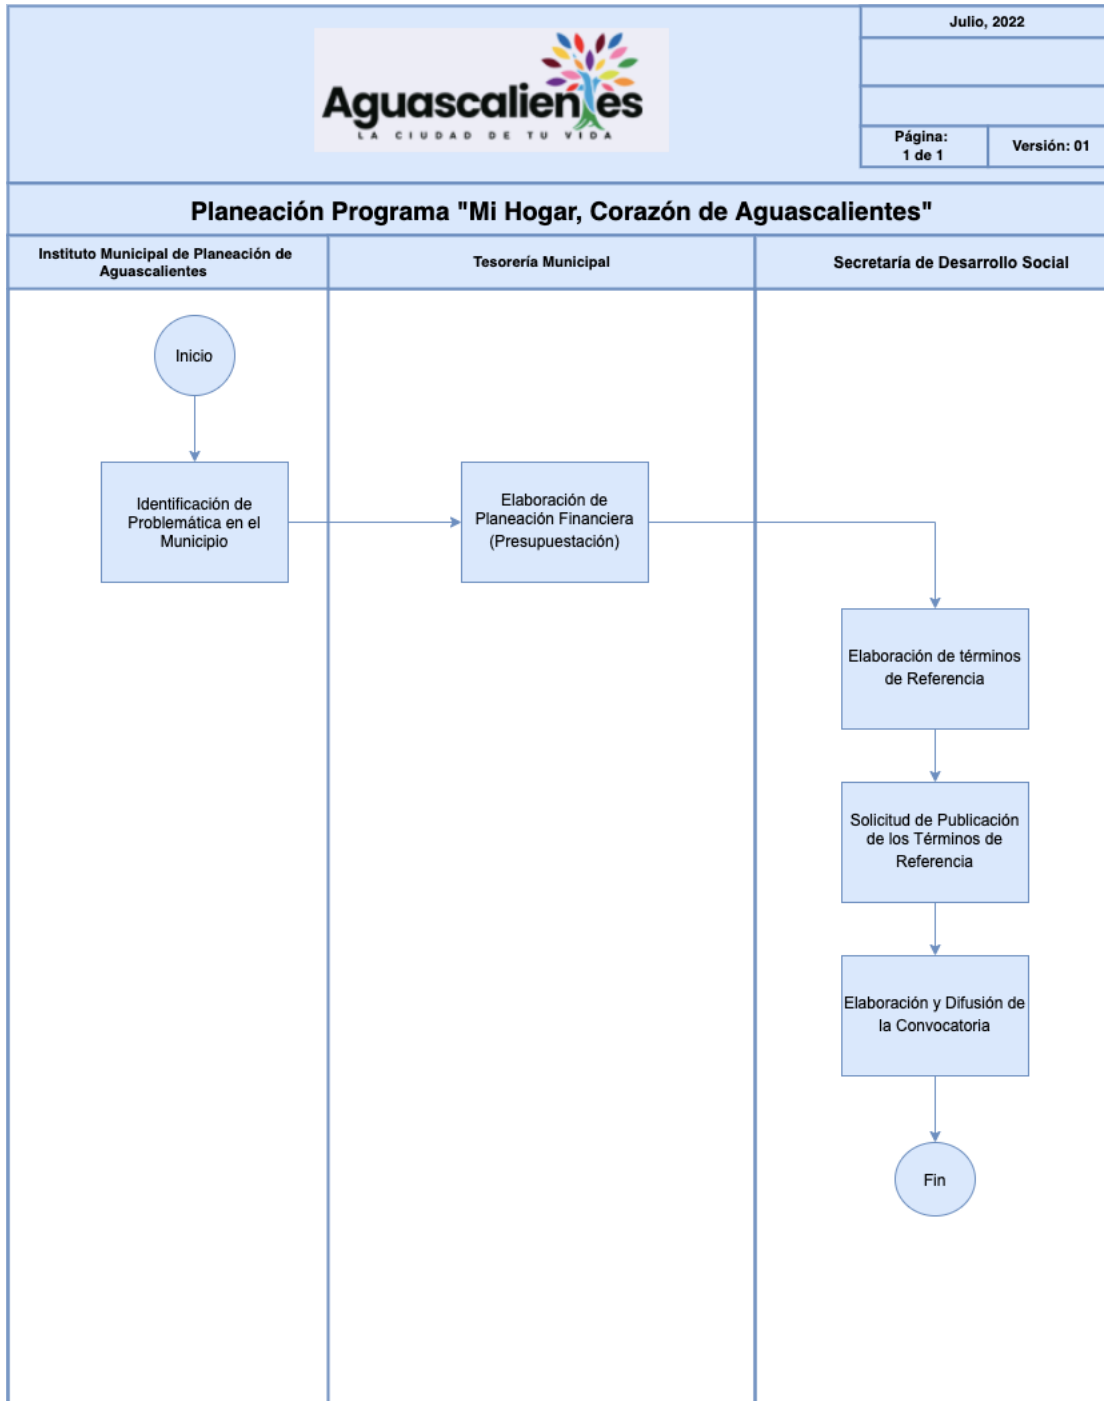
Aguascalientes
LA CIUDAD DE TU VIDA

Julio, 2022

Página:
1 de 1

Versión: 01

Planeación Programa "Mi Hogar, Corazón de Aguascalientes"

Instituto Municipal de Planeación de Aguascalientes

Tesorería Municipal

Secretaría de Desarrollo Social

Inicio

Identificación de Problemática en el Municipio

Elaboración de Planeación Financiera (Presupuestación)

Elaboración de términos de Referencia

Solicitud de Publicación de los Términos de Referencia

Elaboración y Difusión de la Convocatoria

Fin